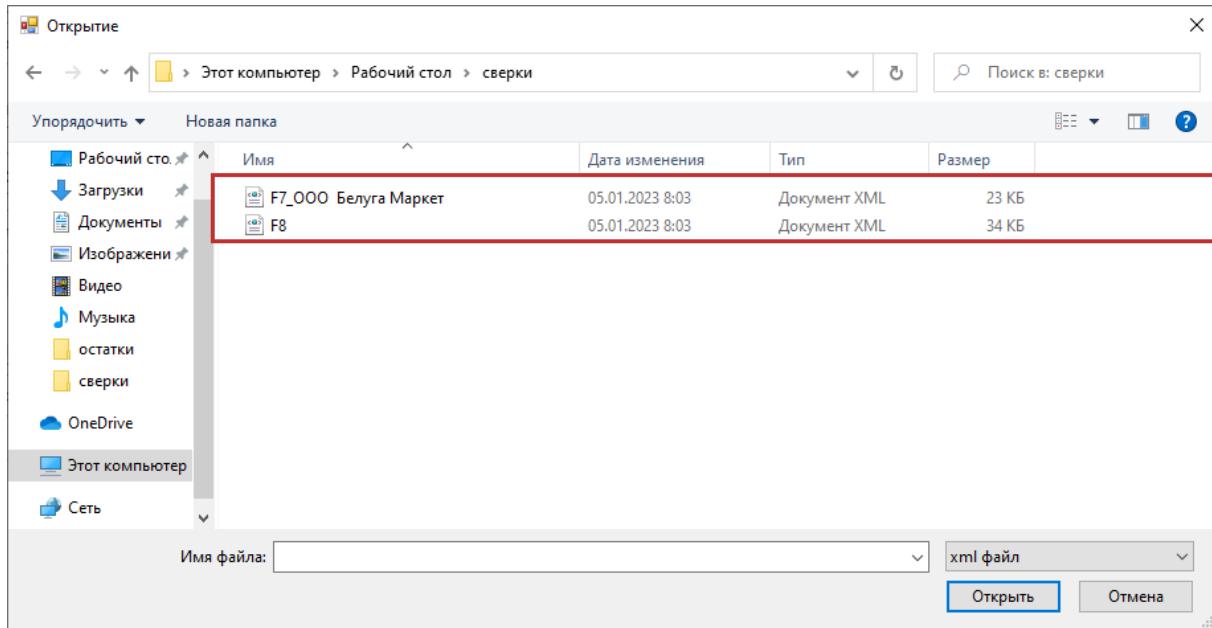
Открытие

Этот компьютер › Рабочий стол › сверки

Поиск в: сверки

Упорядочить ▾ Новая папка

Рабочий сто.
Загрузки
Документы
Изображени
Видео
Музыка
остатки
сверки
OneDrive
Этот компьютер
Сеть

| Имя | Дата изменения | Тип | Размер |
|---|---|---|---|
| F7_ООО Белуга Маркет | 05.01.2023 8:03 | Документ XML | 23 КБ |
| F8 | 05.01.2023 8:03 | Документ XML | 34 КБ |

Имя файла:

xml файл

Открыть

Отмена